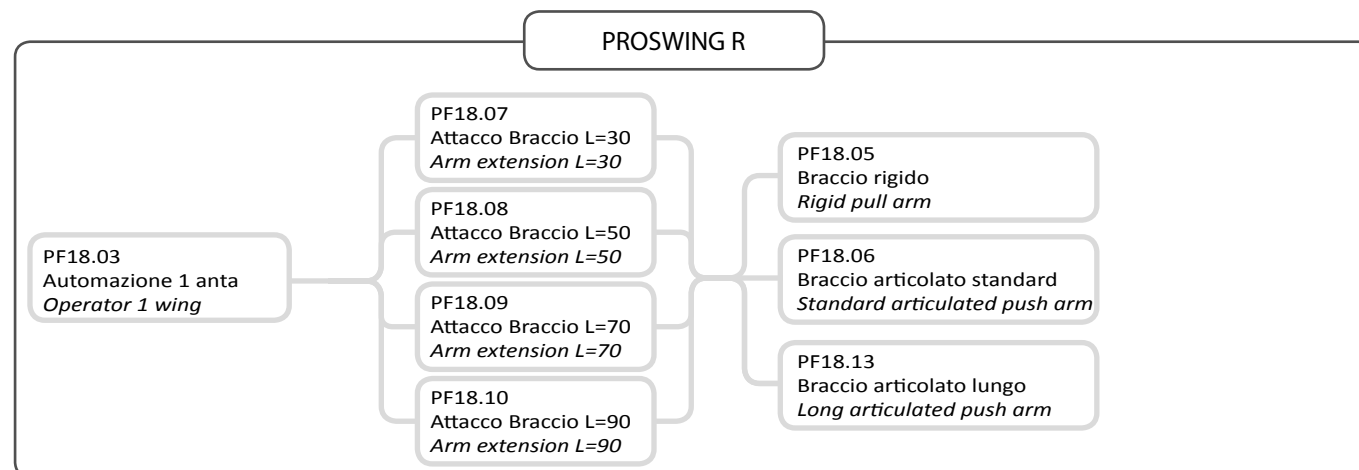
PROSWING R

PF18.03
Automazione 1 anta
*Operator 1 wing*

PF18.07
Attacco Braccio L=30
*Arm extension L=30*

PF18.08
Attacco Braccio L=50
*Arm extension L=50*

PF18.09
Attacco Braccio L=70
*Arm extension L=70*

PF18.10
Attacco Braccio L=90
*Arm extension L=90*

PF18.05
Braccio rigido
*Rigid pull arm*

PF18.06
Braccio articolato standard
*Standard articulated push arm*

PF18.13
Braccio articolato lungo
*Long articulated push arm*